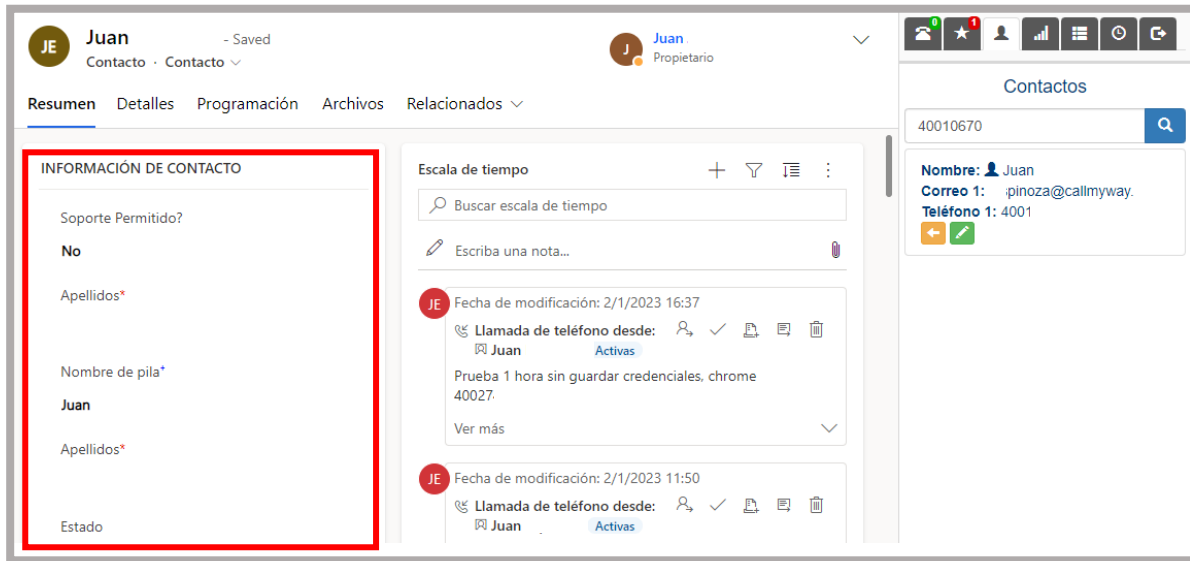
JE Juan - Saved
Contacto · Contacto

J Juan
Propietario

Resumen Detalles Programación Archivos Relacionados

INFORMACIÓN DE CONTACTO

Soporte Permitido?
No

Apellidos*

Nombre de pila*
Juan

Apellidos*

Estado

Escala de tiempo

Buscar escala de tiempo

Escriba una nota...

JE Fecha de modificación: 2/1/2023 16:37
Llamada de teléfono desde:
Juan Activas
Prueba 1 hora sin guardar credenciales, chrome 40027
Ver más

JE Fecha de modificación: 2/1/2023 11:50
Llamada de teléfono desde:
Juan Activas

0 1

Contactos

40010670

Nombre: Juan
Correo 1: spinoza@callmyway.
Teléfono 1: 4001